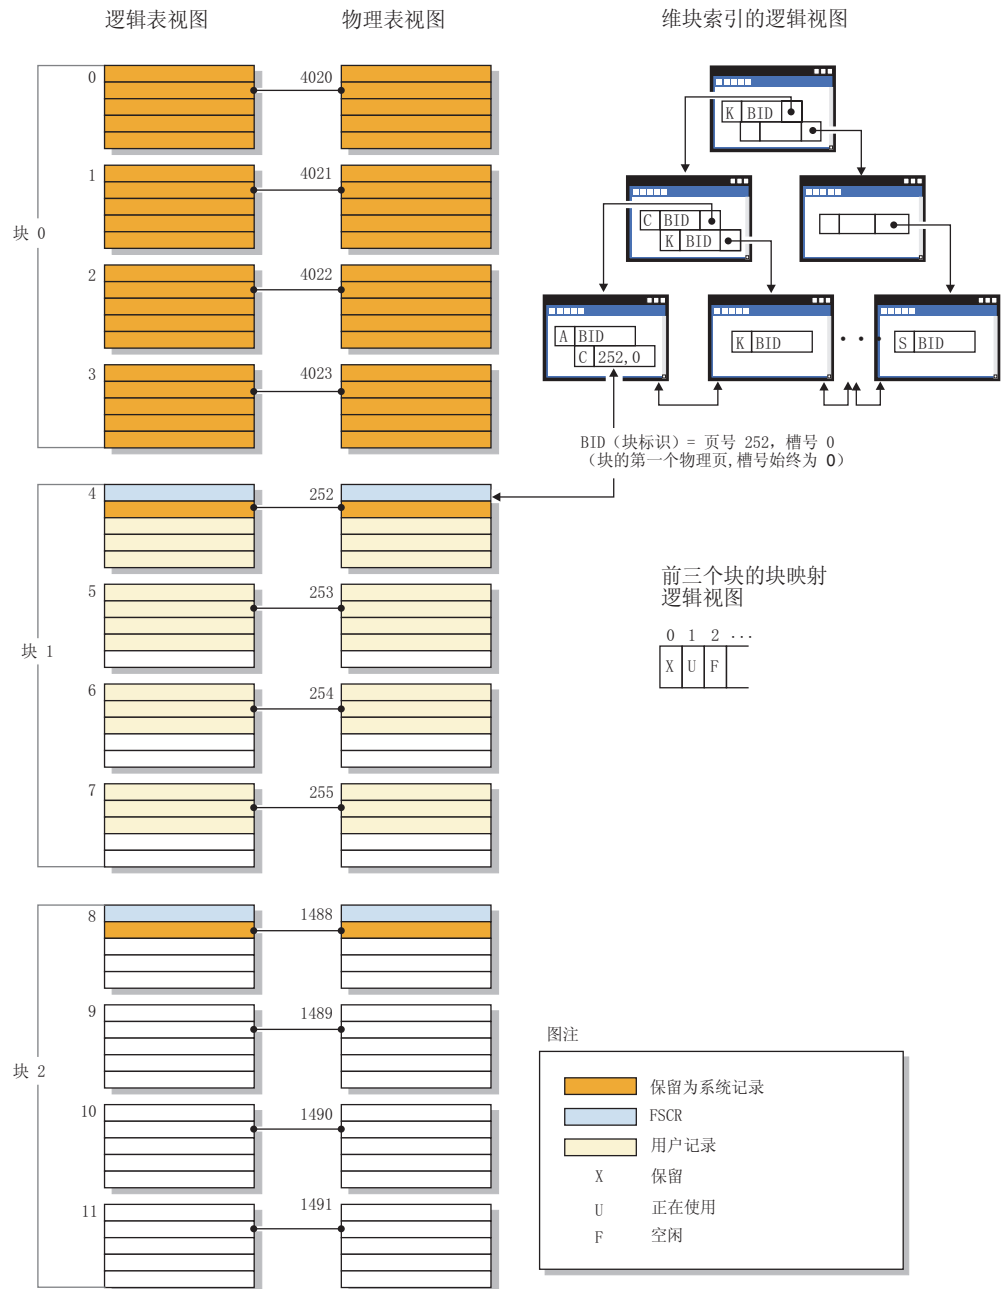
逻辑表视图

物理表视图

维块索引的逻辑视图

块 0

0 4020

1 4021

2 4022

3 4023

K BID

C BID

K BID

A BID

C 252, 0

K BID

S BID

BID（块标识）= 页号 252，槽号 0
（块的第一个物理页，槽号始终为 0）

块 1

4 252

5 253

6 254

7 255

前三个块的块映射逻辑视图

| 0 | 1 | 2 | ... |
|---|---|---|---|
| X | U | F | |

块 2

8 1488

9 1489

10 1490

11 1491

图注

保留为系统记录

FSCR

用户记录

X 保留

U 正在使用

F 空闲